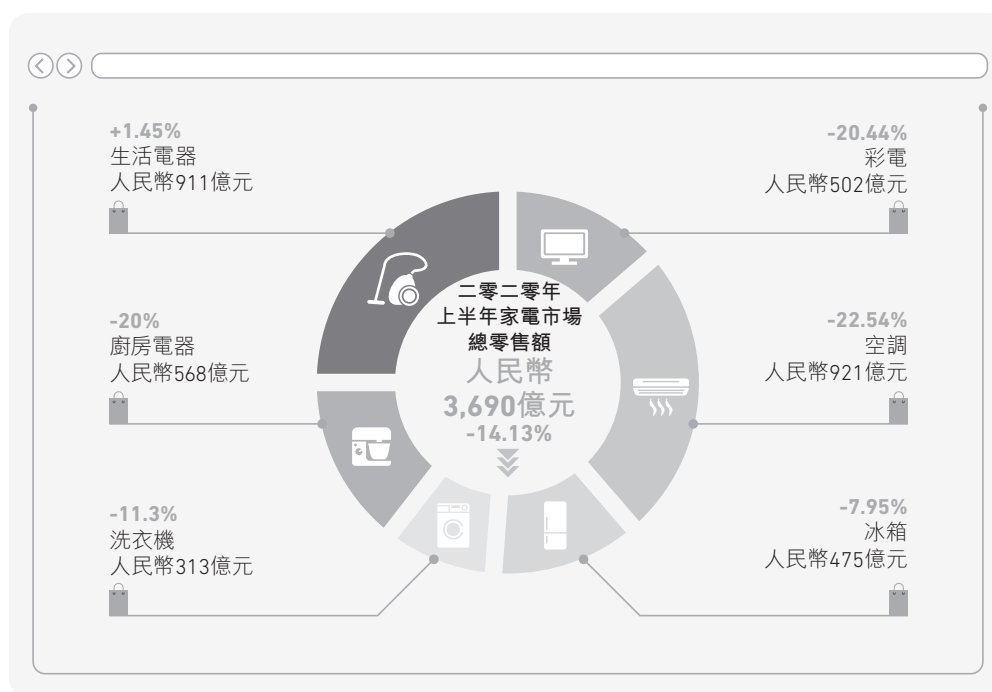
+1.45%
生活電器
人民幣911億元

-20.44%
彩電
人民幣502億元

-20%
廚房電器
人民幣568億元

二零二零年
上半年家電市場
總零售額
人民幣
3,690億元
-14.13%

-22.54%
空調
人民幣921億元

-11.3%
洗衣機
人民幣313億元

-7.95%
冰箱
人民幣475億元